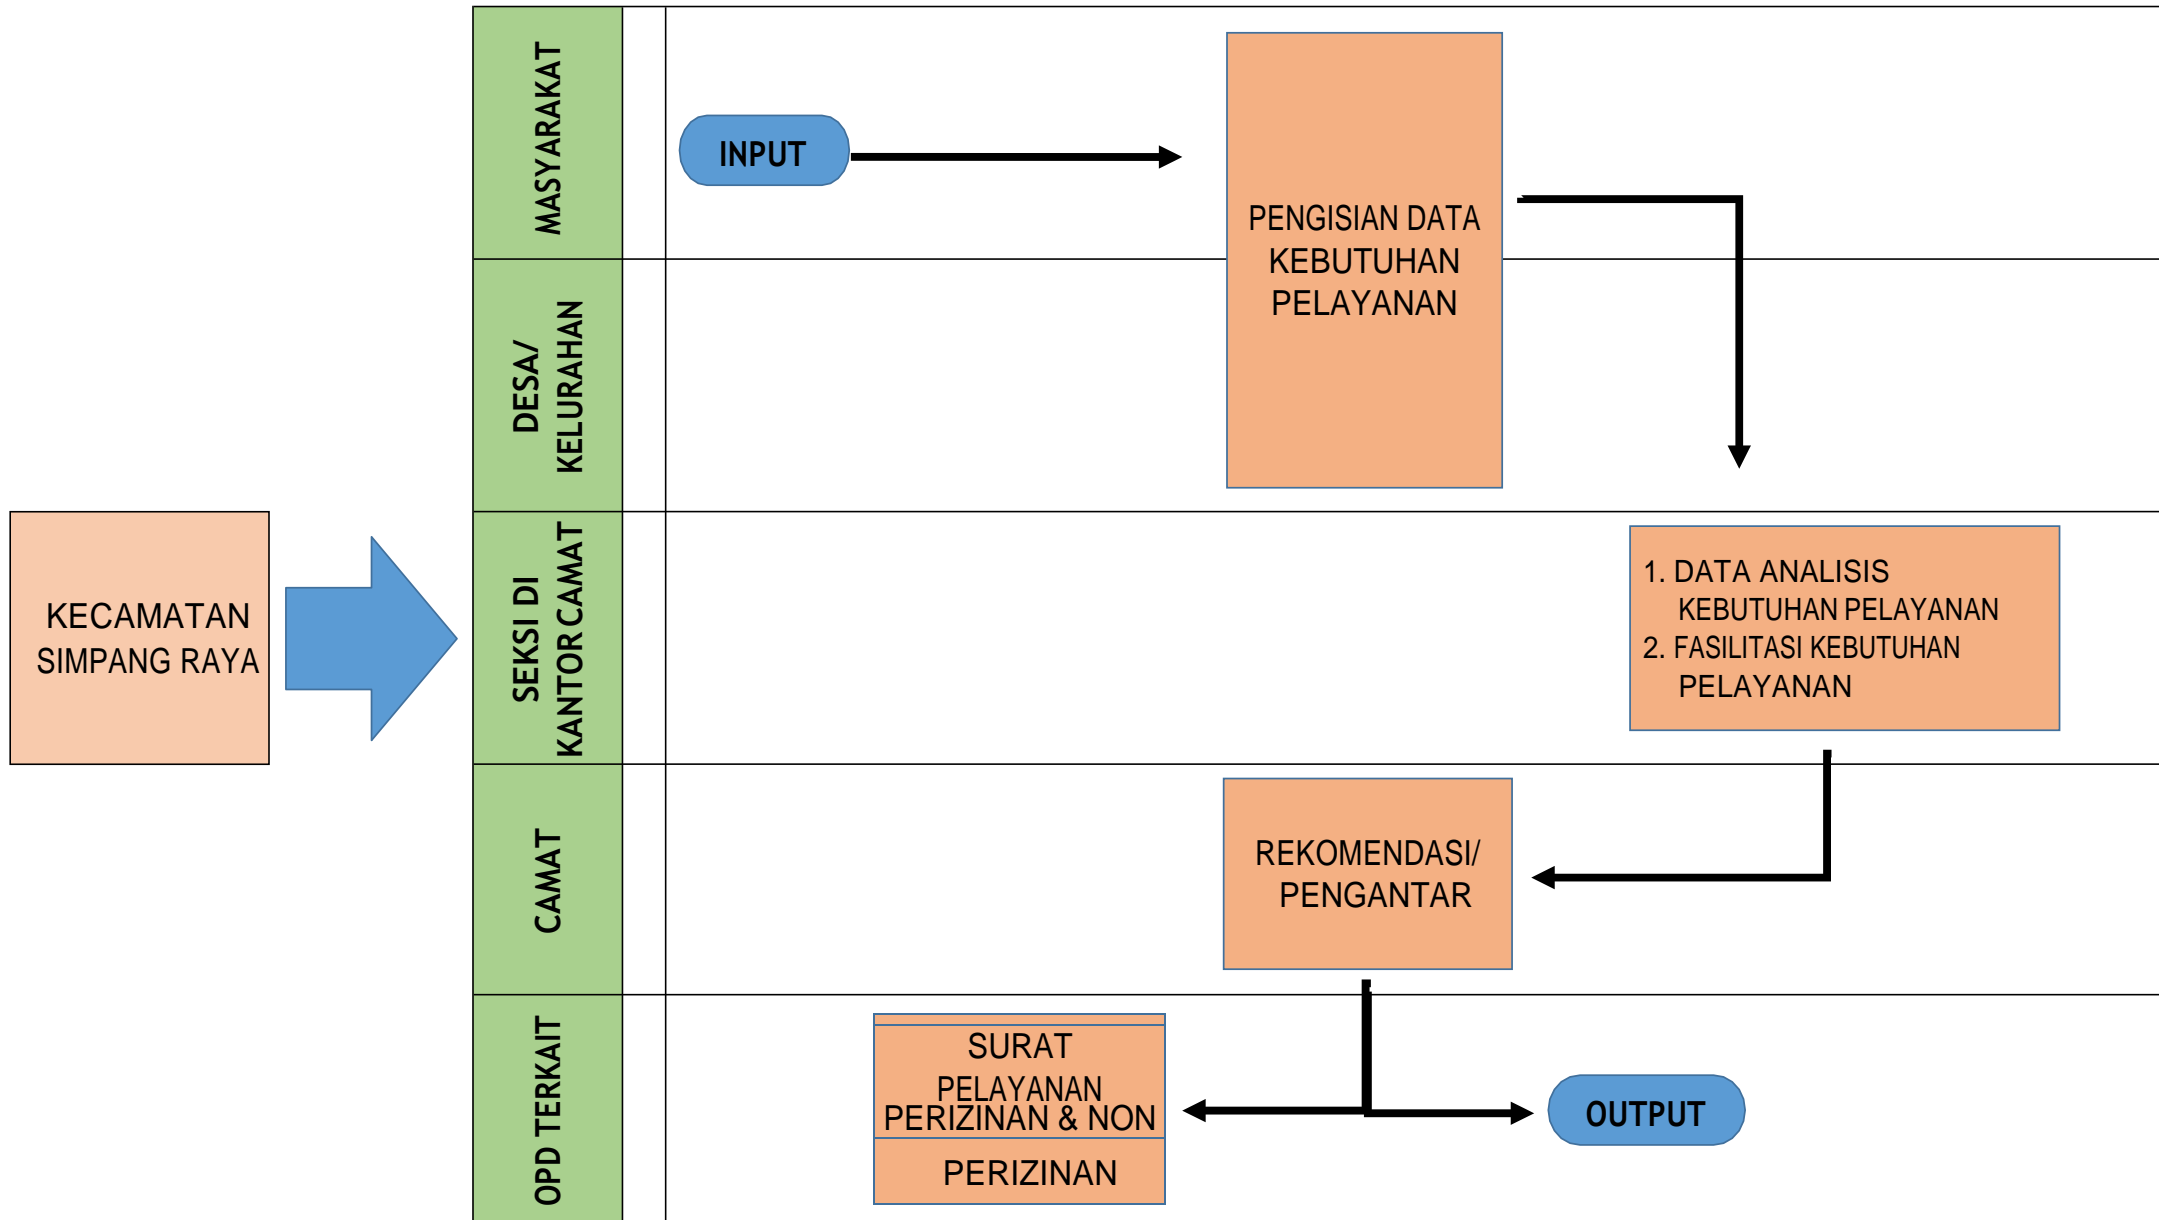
KECAMATAN SIMPANG RAYA

MASYARAKAT

DESA/ KELURAHAN

SEKSI DI KANTOR CAMAT

CAMAT

OPD TERKAIT

INPUT

PENGISIAN DATA KEBUTUHAN PELAYANAN

1. DATA ANALISIS KEBUTUHAN PELAYANAN
2. FASILITASI KEBUTUHAN PELAYANAN

REKOMENDASI/ PENGANTAR

SURAT PELAYANAN PERIZINAN & NON PERIZINAN

OUTPUT